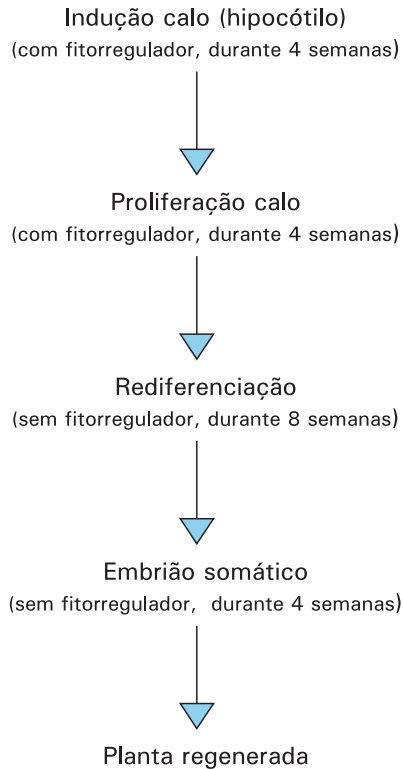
Indução calo (hipocótilo)
(com fitorregulador, durante 4 semanas)

Proliferação calo
(com fitorregulador, durante 4 semanas)

Rediferenciação
(sem fitorregulador, durante 8 semanas)

Embrião somático
(sem fitorregulador, durante 4 semanas)

Planta regenerada